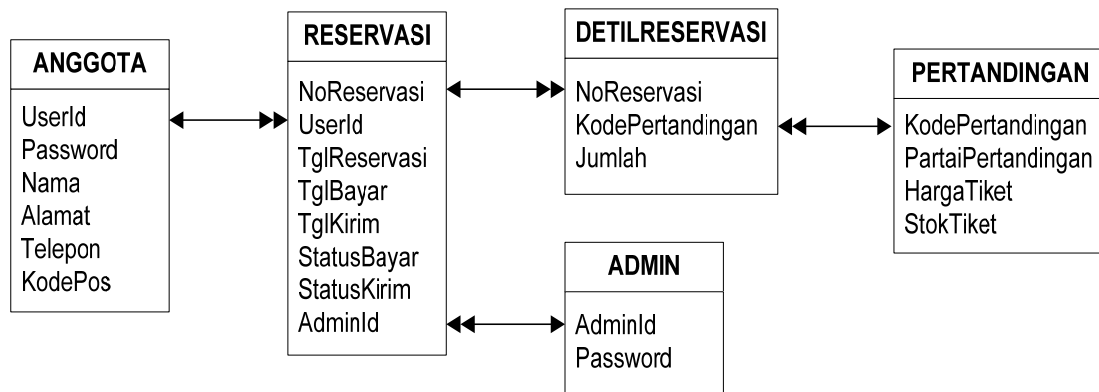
ANGGOTA

UserId
Password
Nama
Alamat
Telepon
KodePos

RESERVASI

NoReservasi
UserId
TglReservasi
TglBayar
TglKirim
StatusBayar
StatusKirim
AdminId

DETILRESERVASI

NoReservasi
KodePertandingan
Jumlah

PERTANDINGAN

KodePertandingan
PartaiPertandingan
HargaTiket
StokTiket

ADMIN

AdminId
Password